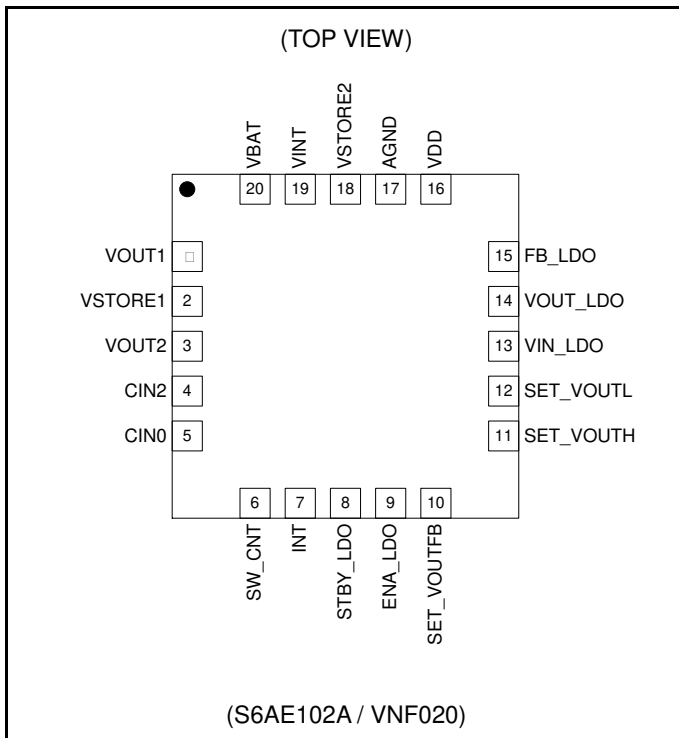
(TOP VIEW)

VBAT
VINT
VSTORE2
AGND
VDD

20
19
18
17
16

VOUT1
VSTORE1 2
VOUT2 3
CIN2 4
CIN0 5

15 FB_LDO
14 VOUT_LDO
13 VIN_LDO
12 SET_VOUTL
11 SET_VOUTH

6
7
8
9
10

SW_CNT
INT
STBY_LDO
ENA_LDO
SET_VOUTFB

(S6AE102A / VNF020)